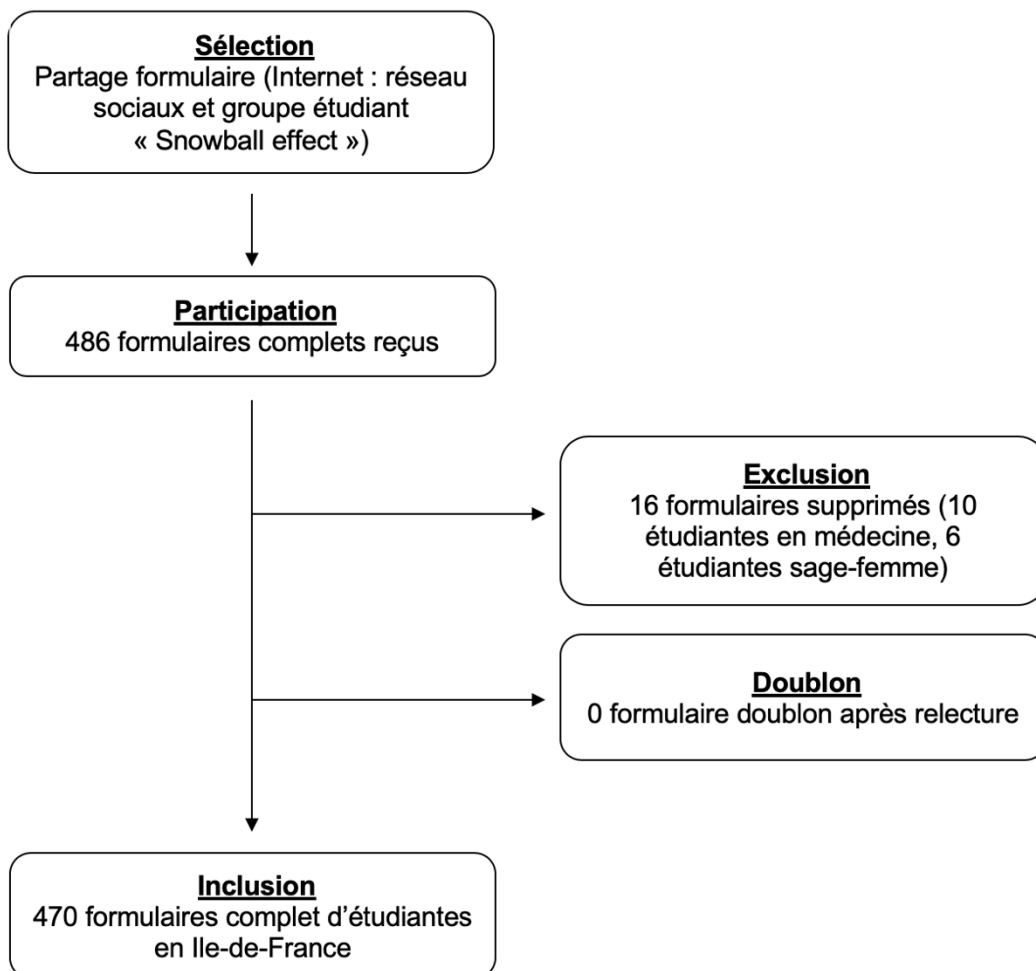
Sélection
Partage formulaire (Internet : réseau sociaux et groupe étudiant « Snowball effect »)

Participation
486 formulaires complets reçus

Exclusion
16 formulaires supprimés (10 étudiantes en médecine, 6 étudiantes sage-femme)

Doublon
0 formulaire doublon après relecture

Inclusion
470 formulaires complet d'étudiantes en Ile-de-France